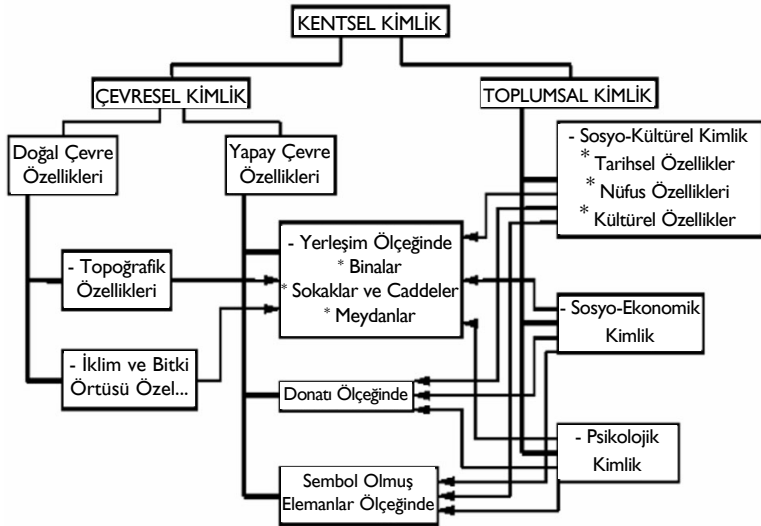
KENTSEL KİMLİK

ÇEVRESEL KİMLİK

TOPLUMSAL KİMLİK

Doğal Çevre Özellikleri

Yapay Çevre Özellikleri

- Sosyo-Kültürel Kimlik
* Tarihsel Özellikler
* Nüfus Özellikleri
* Kültürel Özellikler

- Yerleşim Ölçeğinde
* Binalar
* Sokaklar ve Caddeler
* Meydanlar

- Topoğrafik Özellikleri

- Sosyo-Ekonomik Kimlik

- İklim ve Bitki Örtüsü Özel...

Donatı Ölçeğinde

- Psikolojik Kimlik

Sembol Olmuş Elemanlar Ölçeğinde